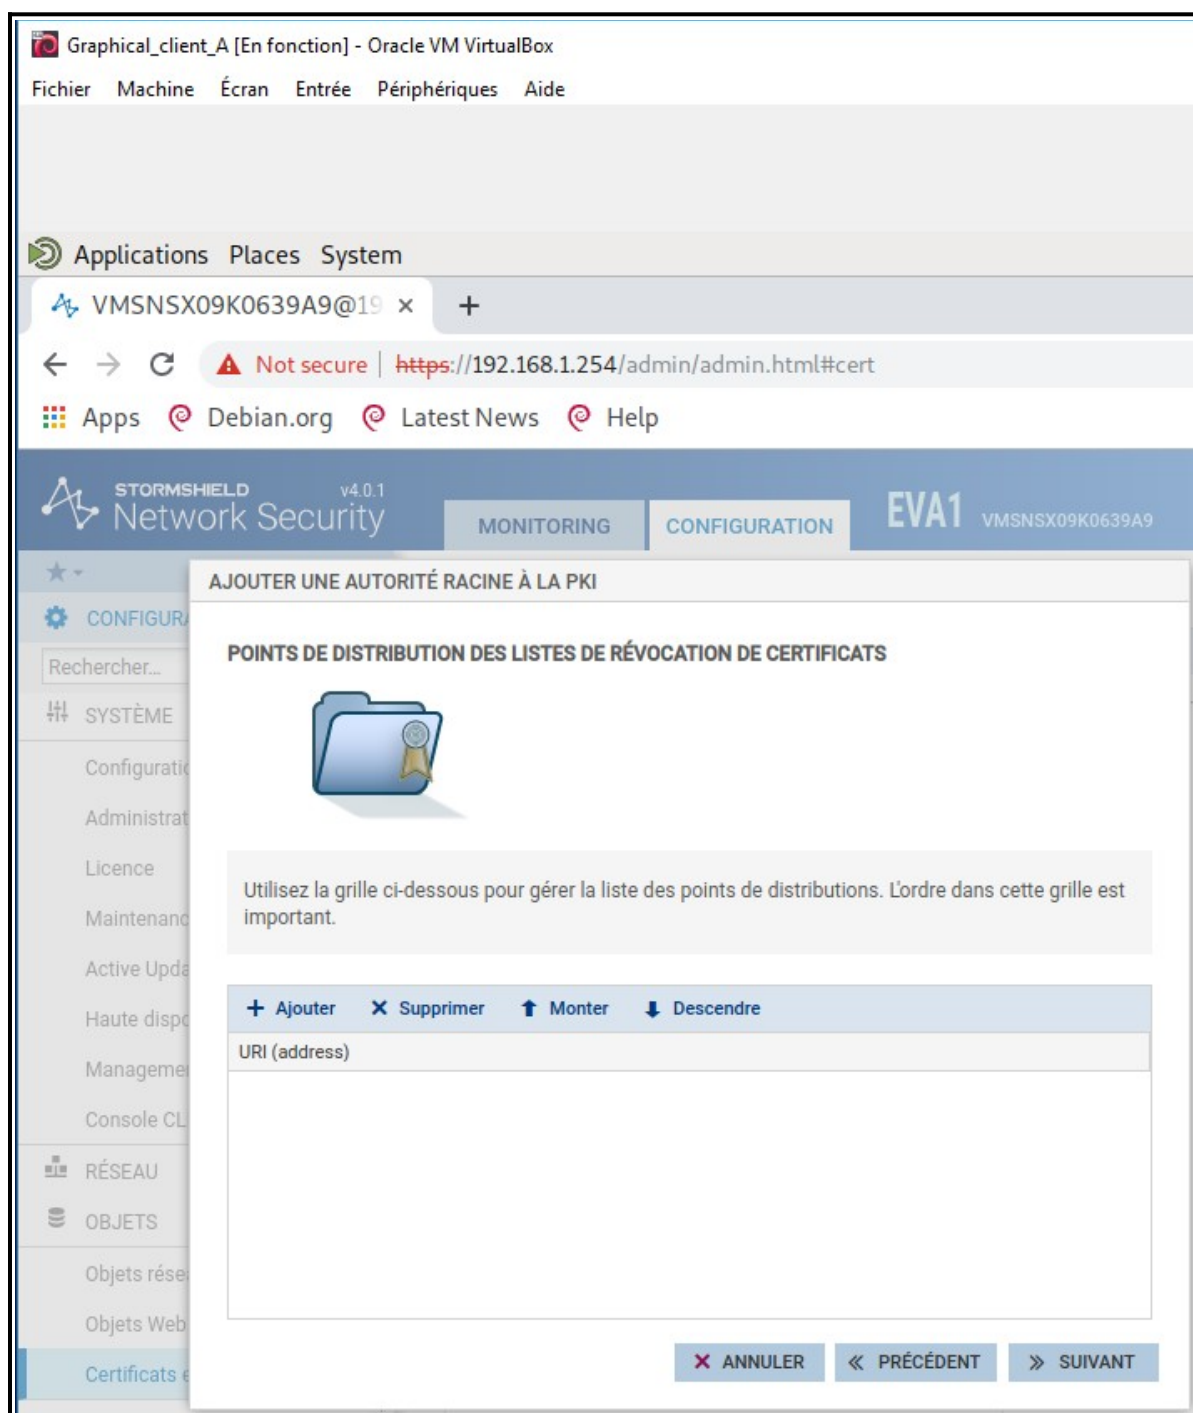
Graphical_client_A [En fonction] - Oracle VM VirtualBox

Fichier Machine Écran Entrée Périphériques Aide

Applications Places System

VMSNSX09K0639A9@19 ×

+

Not secure | https://192.168.1.254/admin/admin.html#cert

Apps Debian.org Latest News Help

STORMSHIELD v4.0.1
Network Security

MONITORING CONFIGURATION

EVA1 VMSNSX09K0639A9

CONFIGURA

Rechercher...

SYSTÈME

Configurati

Administrat

Licence

Maintenanc

Active Upda

Haute dispo

Manageme

Console CL

RÉSEAU

OBJETS

Objets rése

Objets Web

Certificats e

AJOUTER UNE AUTORITÉ RACINE À LA PKI

POINTS DE DISTRIBUTION DES LISTES DE RÉVOCATION DE CERTIFICATS

Utilisez la grille ci-dessous pour gérer la liste des points de distributions. L'ordre dans cette grille est important.

+ Ajouter × Supprimer Monter Descendre

URI (address)

× ANNULER « PRÉCÉDENT » SUIVANT